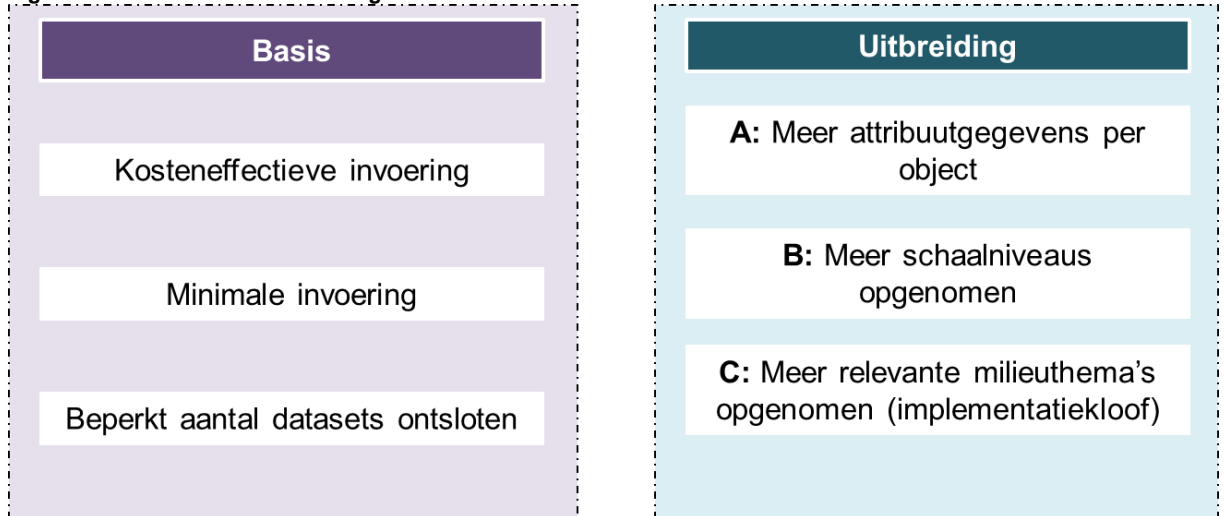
Basis

Kosteneffectieve invoering

Minimale invoering

Beperkt aantal datasets ontsloten

Uitbreiding

A: Meer attribuutgegevens per object

B: Meer schaalniveaus opgenomen

C: Meer relevante milieuthema's opgenomen (implementatiekloof)